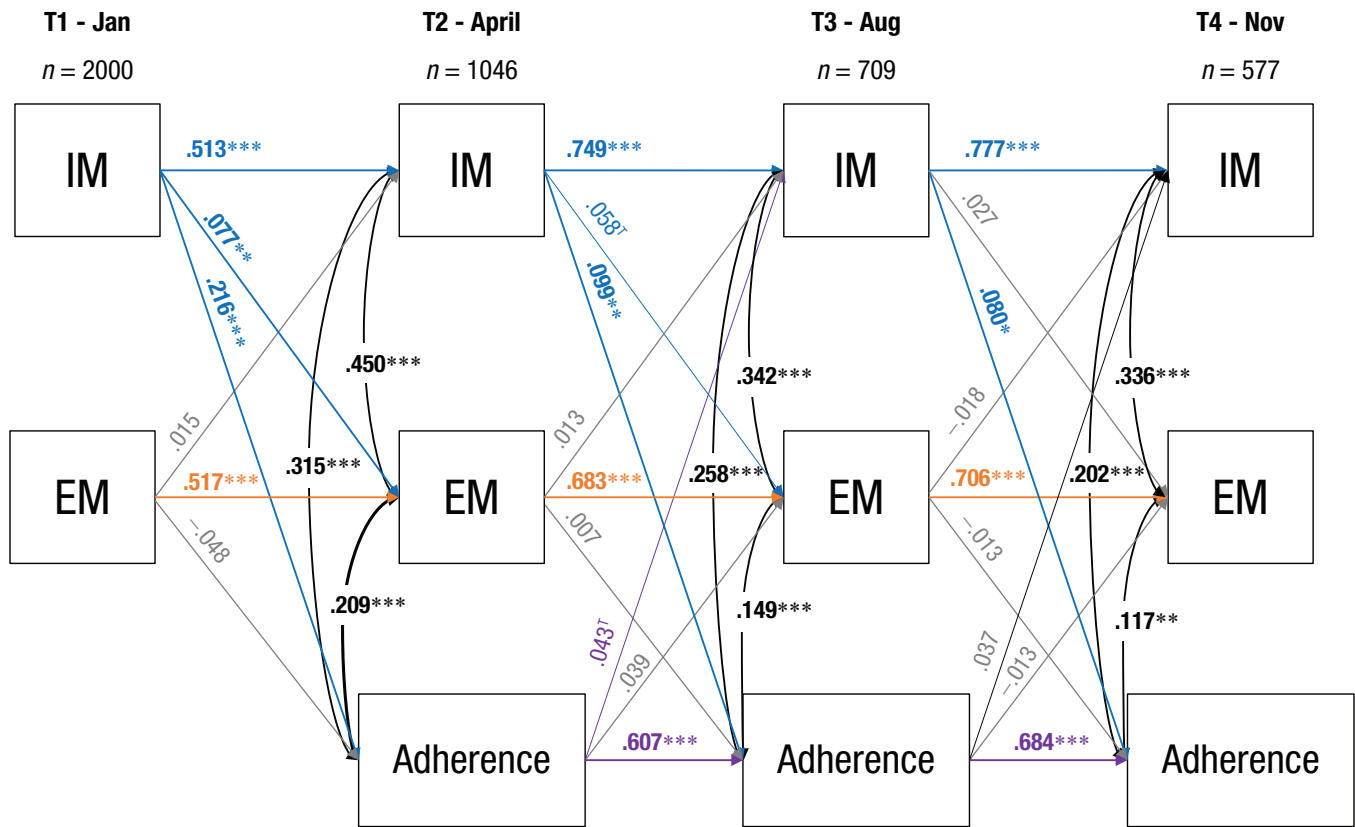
T1 - Jan
$n$ = 2000

T2 - April
$n$ = 1046

T3 - Aug
$n$ = 709

T4 - Nov
$n$ = 577

IM

IM

IM

IM

.513***

.749***

.777***

.077**

.216***

.058$^T$

.099**

.027

.080*

.450***

.342***

.336***

EM

EM

EM

EM

.015

.517***

.315***

.013

.683***

.258***

–.018

.706***

.202***

–.048

.007

–.013

.209***

.149***

.117**

.043$^T$

.039

.037

–.013

Adherence

Adherence

Adherence

.607***

.684***